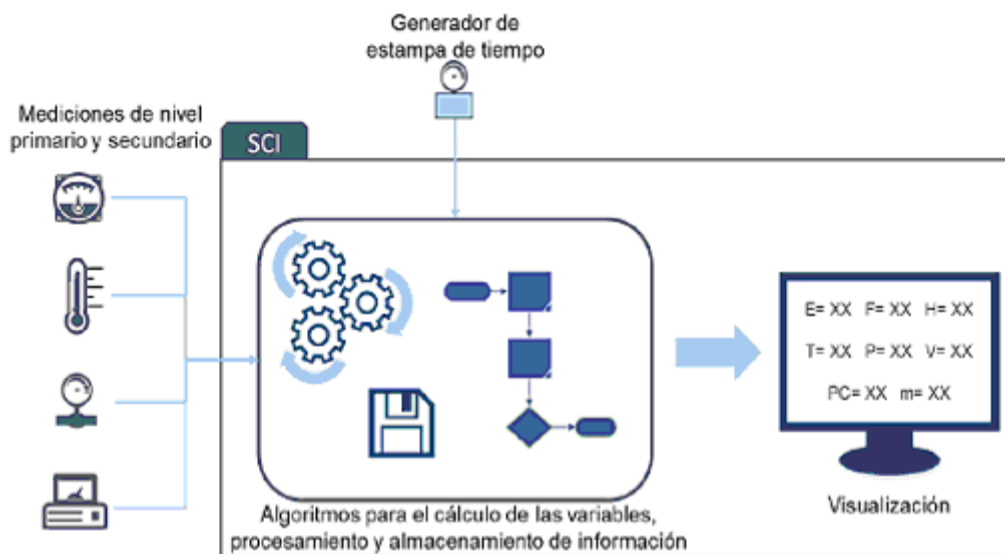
Generador de estampa de tiempo

Mediciones de nivel primario y secundario

SCI

E= XX F= XX H= XX

T= XX P= XX V= XX

PC= XX m= XX

Visualización

Algoritmos para el cálculo de las variables, procesamiento y almacenamiento de información